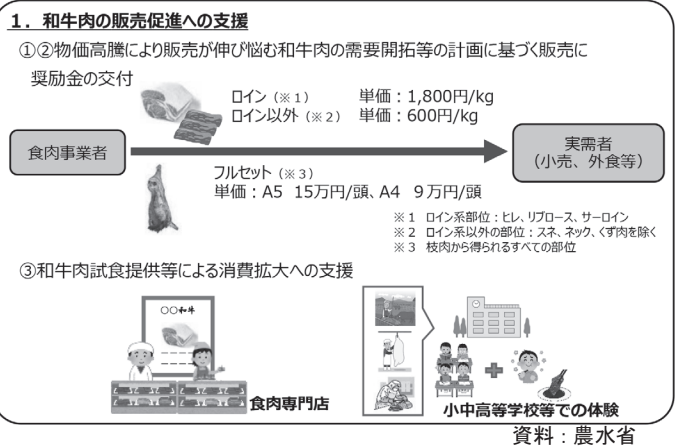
1．和牛肉の販売促進への支援

①②物価高騰により販売が伸び悩む和牛肉の需要開拓等の計画に基づく販売に奨励金の交付

ロイン（※１）　単価：1,800円/kg
ロイン以外（※２）　単価：600円/kg

食肉事業者

実需者（小売、外食等）

フルセット（※３）
単価：A5　15万円/頭、A4　9万円/頭

※１　ロイン系部位：ヒレ、リブロース、サーロイン
※２　ロイン系以外の部位：スネ、ネック、くず肉を除く
※３　枝肉から得られるすべての部位

③和牛肉試食提供等による消費拡大への支援

○○和牛

食肉専門店

小中高等学校等での体験

資料：農水省